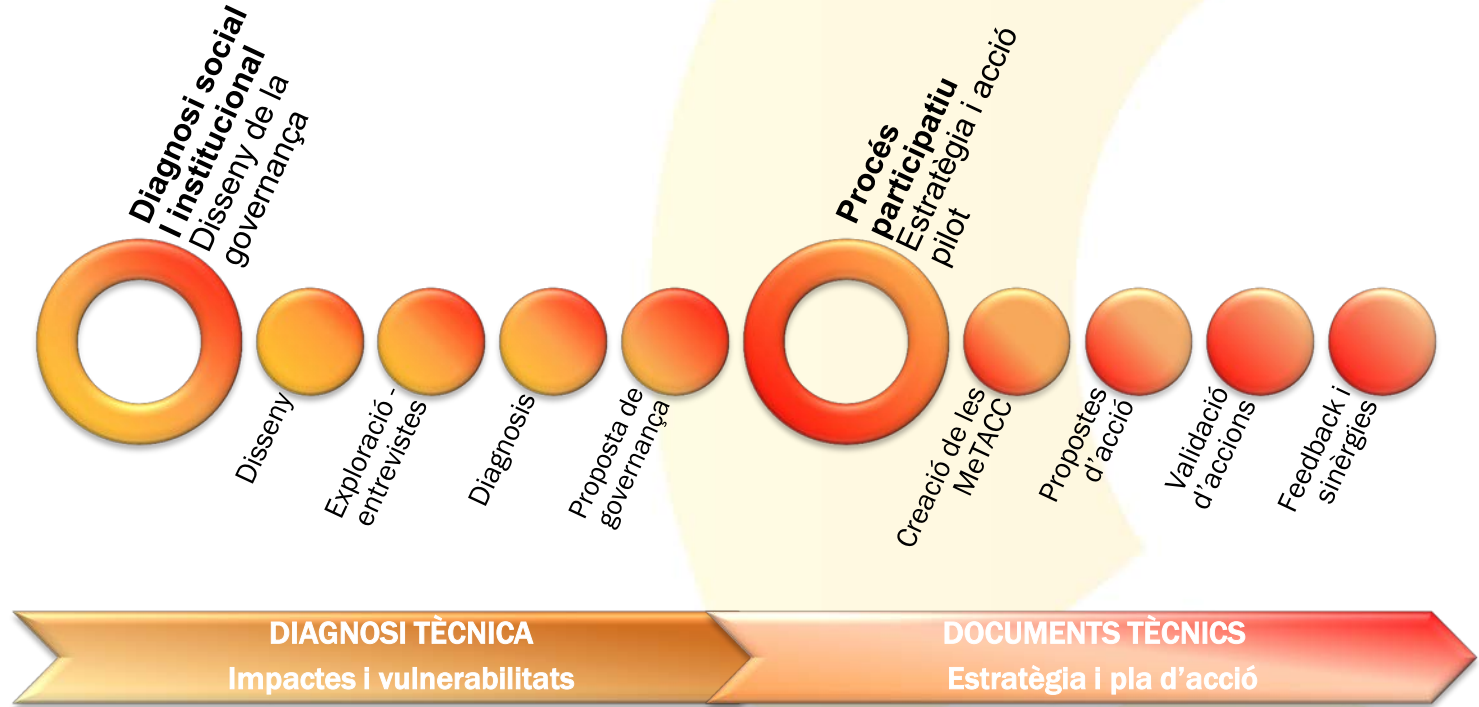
Diagnosi social i institucional
Disseny de la governança

Disseny

Exploració - entrevistes

Diagnosis

Proposta de governança

Procés participatiu
Estratègia i acció pilot

Creació de les MeTACC

Propostes d'acció

Validació d'accions

Feedback i sinèrgies

DIAGNOSI TÈCNICA
Impactes i vulnerabilitats

DOCUMENTS TÈCNICS
Estratègia i pla d'acció